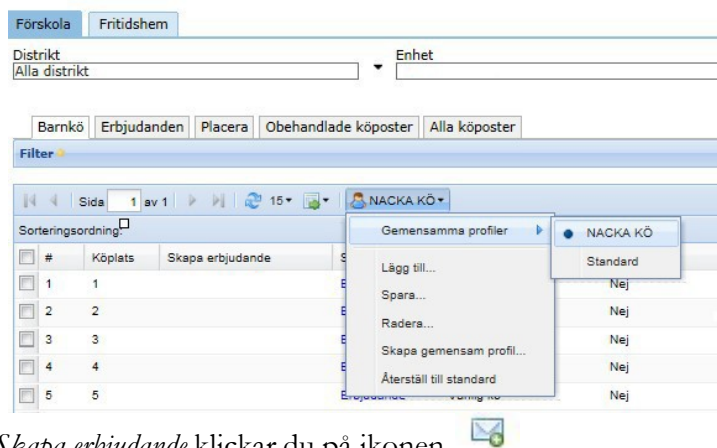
Förskola | Fritidshem

Distrikt
Alla distrikt

Enhet

Barnkö | Erbjudanden | Placera | Obehandlade köposter | Alla köposter

Filter

Sida 1 av 1 15 NACKA KÖ

Sorteringsordning:

| # | Köplats | Skapa erbjudande | S |  |
|---|---|---|---|---|
| 1 | 1 |  | E | Nej |
| 2 | 2 |  | E | Nej |
| 3 | 3 |  | E | Nej |
| 4 | 4 |  | E | Nej |
| 5 | 5 |  | Erbjudande | Nej |

Gemensamma profiler
Lägg till...
Spara...
Radera...
Skapa gemensam profil...
Återställ till standard

NACKA KÖ
Standard

Skapa erbjudande klickar du på ikonen